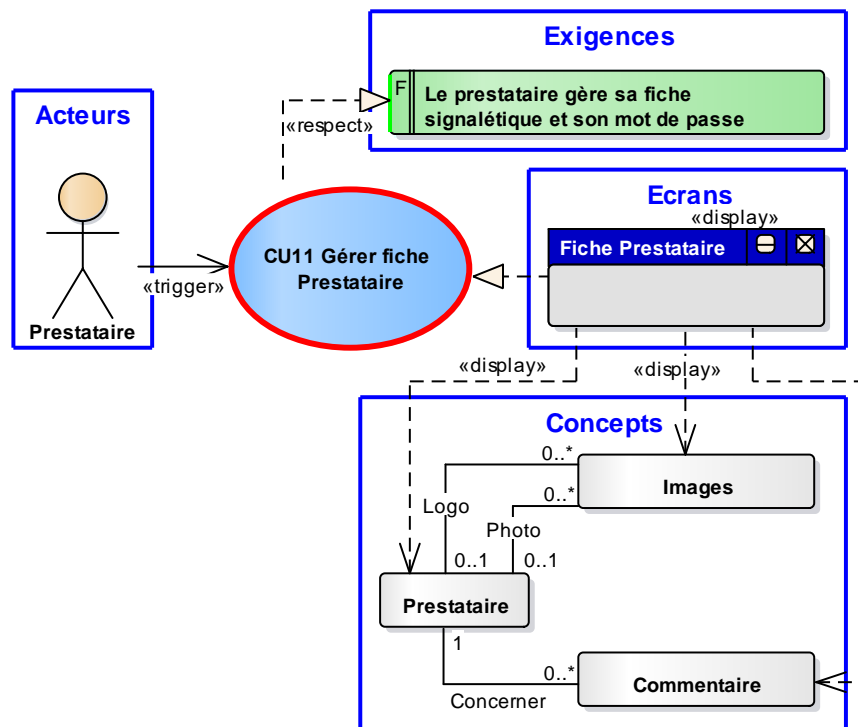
Exigences

F

Le prestataire gère sa fiche signalétique et son mot de passe

Acteurs

«respect»

Prestataire

«trigger»

CU11 Gérer fiche Prestataire

Ecrans

«display»

Fiche Prestataire

«display»

«display»

Concepts

0..*

Images

0..*

Logo

Photo

0..1

0..1

Prestataire

1

0..*

Commentaire

Concerner